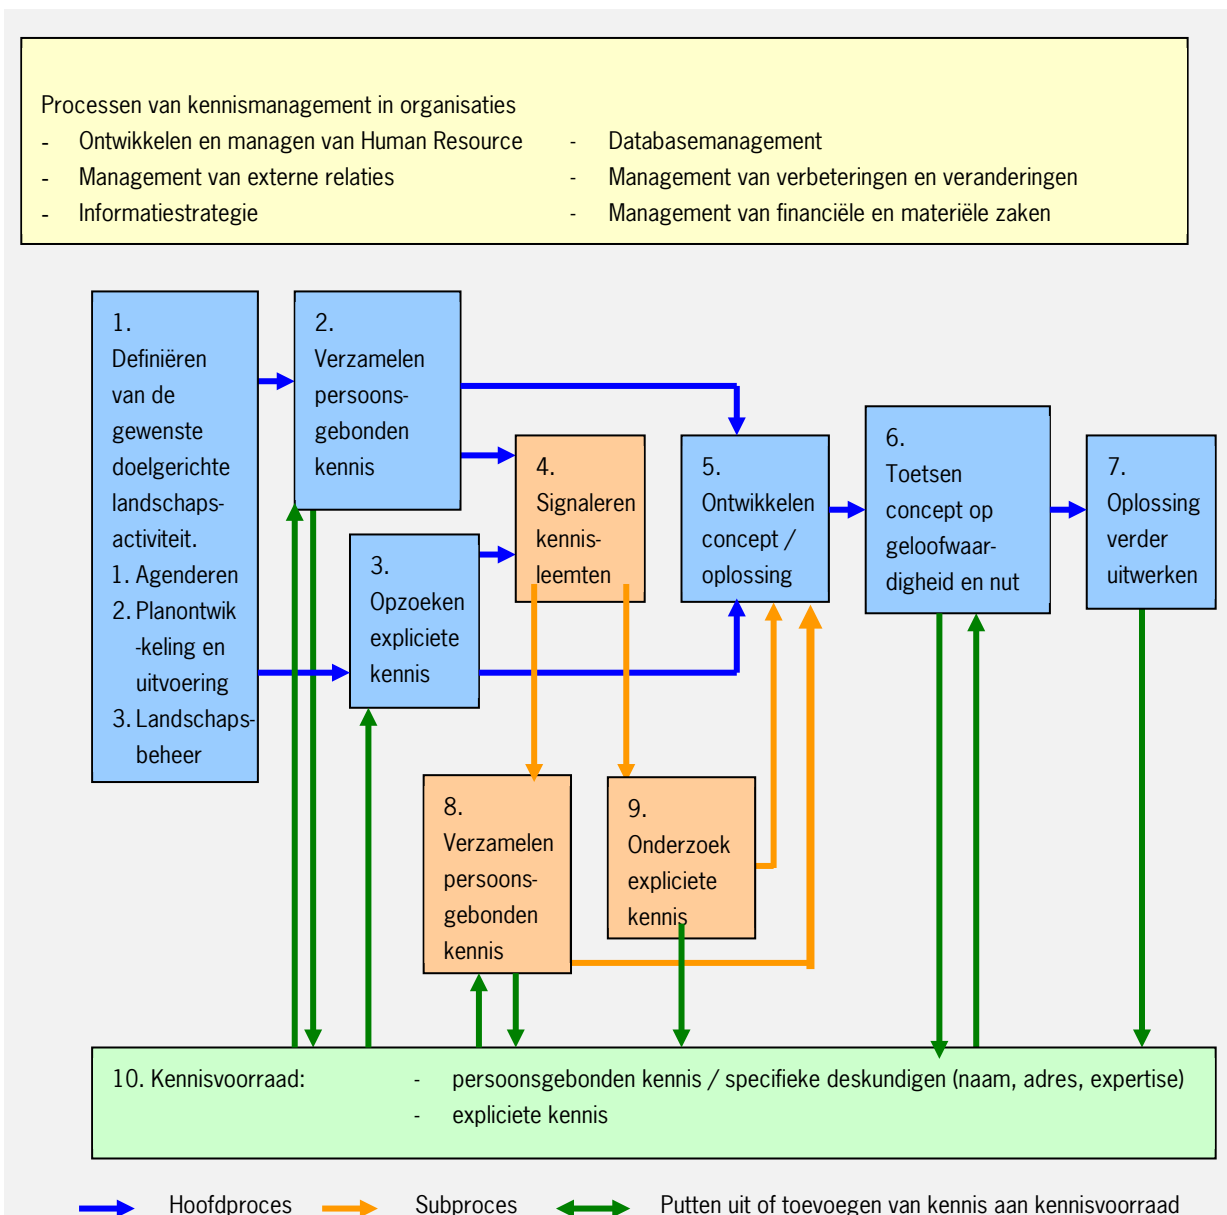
Processen van kennismanagement in organisaties
- Ontwikkelen en managen van Human Resource
- Management van externe relaties
- Informatiestrategie
- Databasemanagement
- Management van verbeteringen en veranderingen
- Management van financiële en materiële zaken

1. Definiëren van de gewenste doelgerichte landschapsactiviteit.
1. Agenderen
2. Planontwik -keling en uitvoering
3. Landschapsbeheer

2. Verzamelen persoonsgebonden kennis

3. Opzoeken expliciete kennis

4. Signaleren kennisleemten

5. Ontwikkelen concept / oplossing

6. Toetsen concept op geloofwaardigheid en nut

7. Oplossing verder uitwerken

8. Verzamelen persoonsgebonden kennis

9. Onderzoek expliciete kennis

10. Kennisvoorraad:
- persoonsgebonden kennis / specifieke deskundigen (naam, adres, expertise)
- expliciete kennis

Hoofdproces
Subproces
Putten uit of toevoegen van kennis aan kennisvoorraad